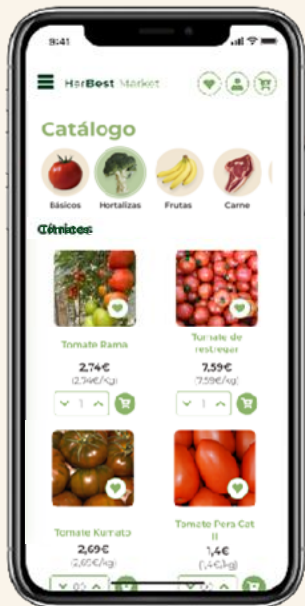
9:41

HerBest Market

Catálogo

Básicos Hortalizas Frutas Carne

Cárnicos

Tomate Rama
2,74€
(2,74€/Kg)
1

Tomate de restregar
7,59€
(7,59€/Kg)
1

Tomate Kumato
2,69€
(2,69€/Kg)
0

Tomate Pera Cat II
1,4€
(1,4€/Kg)